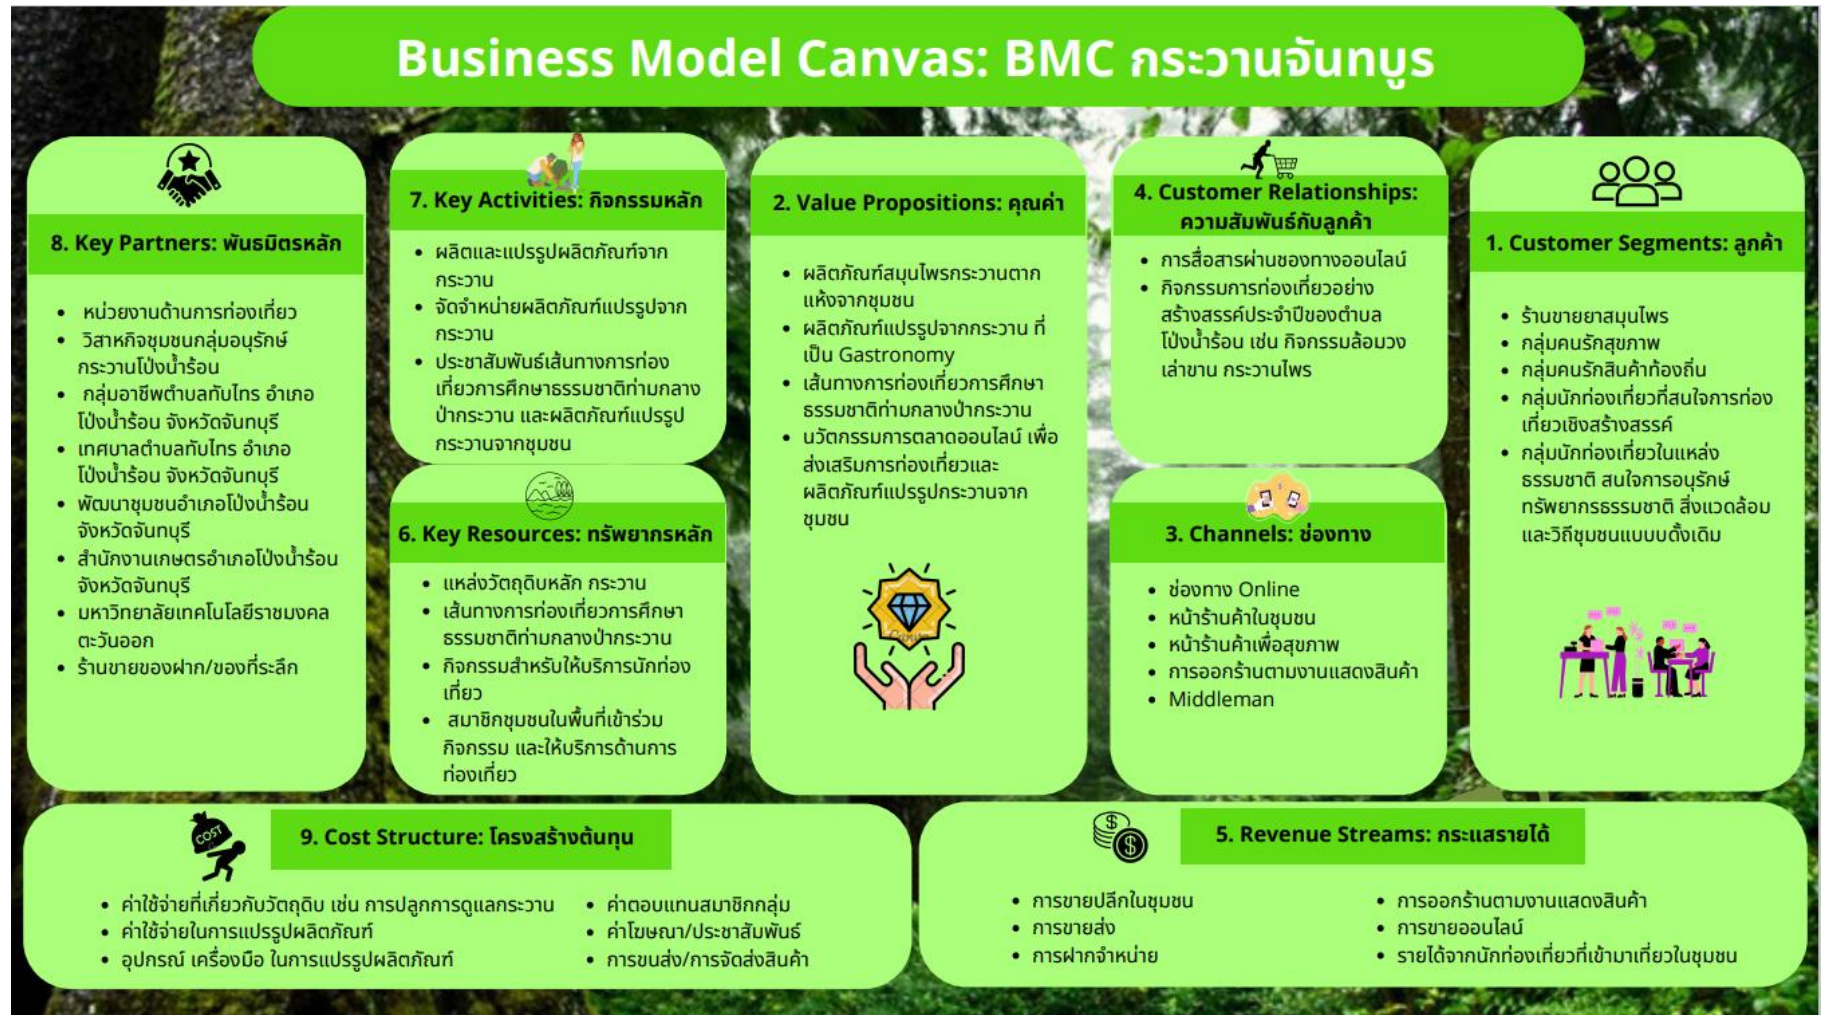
Business Model Canvas: BMC กระวานจันทบูร

8. Key Partners: พันธมิตรหลัก

- หน่วยงานด้านการท่องเที่ยว
- วิสาหกิจชุมชนกลุ่มอนุรักษ์กระวานโป่งน้ำร้อน
- กลุ่มอาชีพตำบลทับไทร อำเภอโป่งน้ำร้อน จังหวัดจันทบุรี
- เทศบาลตำบลทับไทร อำเภอโป่งน้ำร้อน จังหวัดจันทบุรี
- พัฒนาชุมชนอำเภอโป่งน้ำร้อน จังหวัดจันทบุรี
- สำนักงานเกษตรอำเภอโป่งน้ำร้อน จังหวัดจันทบุรี
- มหาวิทยาลัยเทคโนโลยีราชมงคลตะวันออก
- ร้านขายของฝาก/ของที่ระลึก

7. Key Activities: กิจกรรมหลัก

- ผลิตและแปรรูปผลิตภัณฑ์จากกระวาน
- จัดจำหน่ายผลิตภัณฑ์แปรรูปจากกระวาน
- ประชาสัมพันธ์เส้นทางการท่องเที่ยวการศึกษาธรรมชาติท่ามกลางป่ากระวาน และผลิตภัณฑ์แปรรูปกระวานจากชุมชน

6. Key Resources: ทรัพยากรหลัก

- แหล่งวัตถุดิบหลัก กระวาน
- เส้นทางการท่องเที่ยวการศึกษาธรรมชาติท่ามกลางป่ากระวาน
- กิจกรรมสำหรับให้บริการนักท่องเที่ยว
- สมาชิกชุมชนในพื้นที่เข้าร่วมกิจกรรม และให้บริการด้านการท่องเที่ยว

2. Value Propositions: คุณค่า

- ผลิตภัณฑ์สมุนไพรกระวานตากแห้งจากชุมชน
- ผลิตภัณฑ์แปรรูปจากกระวาน ที่เป็น Gastronomy
- เส้นทางการท่องเที่ยวการศึกษาธรรมชาติท่ามกลางป่ากระวาน
- นวัตกรรมการตลาดออนไลน์ เพื่อส่งเสริมการท่องเที่ยวและผลิตภัณฑ์แปรรูปกระวานจากชุมชน

4. Customer Relationships: ความสัมพันธ์กับลูกค้า

- การสื่อสารผ่านช่องทางออนไลน์
- กิจกรรมการท่องเที่ยวอย่างสร้างสรรค์ประจำปีของตำบลโป่งน้ำร้อน เช่น กิจกรรมล้อมวงเล่าขาน กระวานไพร

3. Channels: ช่องทาง

- ช่องทาง Online
- หน้าร้านค้าในชุมชน
- หน้าร้านค้าเพื่อสุขภาพ
- การออกร้านตามงานแสดงสินค้า
- Middleman

1. Customer Segments: ลูกค้า

- ร้านขายยาสมุนไพร
- กลุ่มคนรักสุขภาพ
- กลุ่มคนรักสินค้าท้องถิ่น
- กลุ่มนักท่องเที่ยวที่สนใจการท่องเที่ยวเชิงสร้างสรรค์
- กลุ่มนักท่องเที่ยวในแหล่งธรรมชาติ สนใจการอนุรักษ์ทรัพยากรธรรมชาติ สิ่งแวดล้อม และวิถีชุมชนแบบดั้งเดิม

COST

9. Cost Structure: โครงสร้างต้นทุน

- ค่าใช้จ่ายที่เกี่ยวกับวัตถุดิบ เช่น การปลูกการดูแลกระวาน
- ค่าใช้จ่ายในการแปรรูปผลิตภัณฑ์
- อุปกรณ์ เครื่องมือ ในการแปรรูปผลิตภัณฑ์
- ค่าตอบแทนสมาชิกกลุ่ม
- ค่าโฆษณา/ประชาสัมพันธ์
- การขนส่ง/การจัดส่งสินค้า

$

5. Revenue Streams: กระแสรายได้

- การขายปลีกในชุมชน
- การขายส่ง
- การฝากจำหน่าย
- การออกร้านตามงานแสดงสินค้า
- การขายออนไลน์
- รายได้จากนักท่องเที่ยวที่เข้ามาเที่ยวในชุมชน